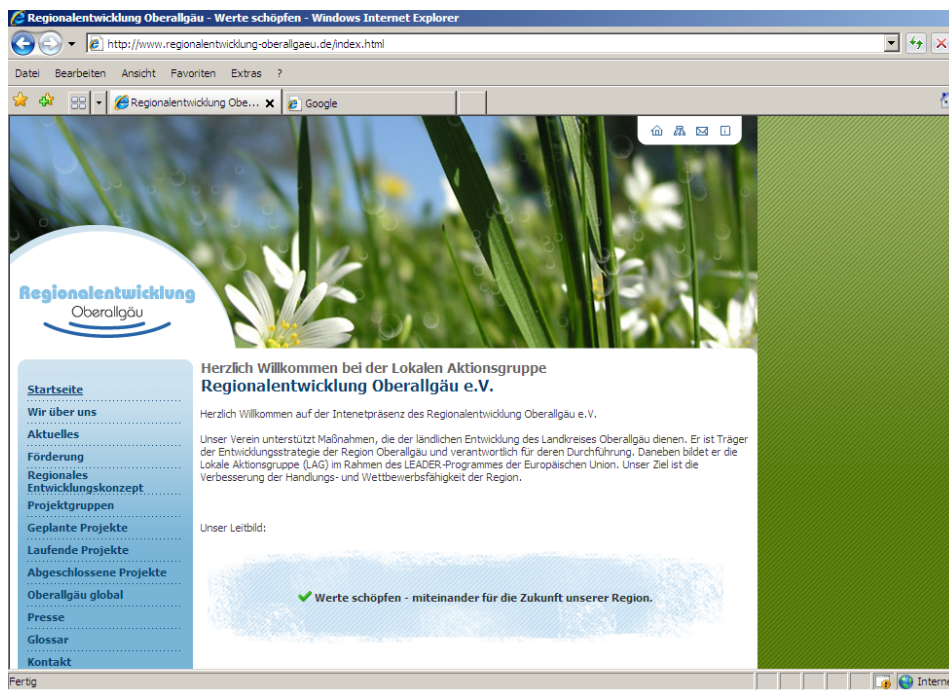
Regionalentwicklung Oberallgäu - Werte schöpfen - Windows Internet Explorer

http://www.regionalentwicklung-oberallgaeu.de/index.html

Datei Bearbeiten Ansicht Favoriten Extras ?

Regionalentwicklung Obe... Google

Regionalentwicklung Oberallgäu

Startseite
Wir über uns
Aktuelles
Förderung
Regionales Entwicklungskonzept
Projektgruppen
Geplante Projekte
Laufende Projekte
Abgeschlossene Projekte
Oberallgäu global
Presse
Glossar
Kontakt

Herzlich Willkommen bei der Lokalen Aktionsgruppe
Regionalentwicklung Oberallgäu e.V.

Herzlich Willkommen auf der Intenetpräsenz des Regionalentwicklung Oberallgäu e.V.

Unser Verein unterstützt Maßnahmen, die der ländlichen Entwicklung des Landkreises Oberallgäu dienen. Er ist Träger der Entwicklungsstrategie der Region Oberallgäu und verantwortlich für deren Durchführung. Daneben bildet er die Lokale Aktionsgruppe (LAG) im Rahmen des LEADER-Programmes der Europäischen Union. Unser Ziel ist die Verbesserung der Handlungs- und Wettbewerbsfähigkeit der Region.

Unser Leitbild:

Werte schöpfen - miteinander für die Zukunft unserer Region.

Fertig

Interne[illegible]